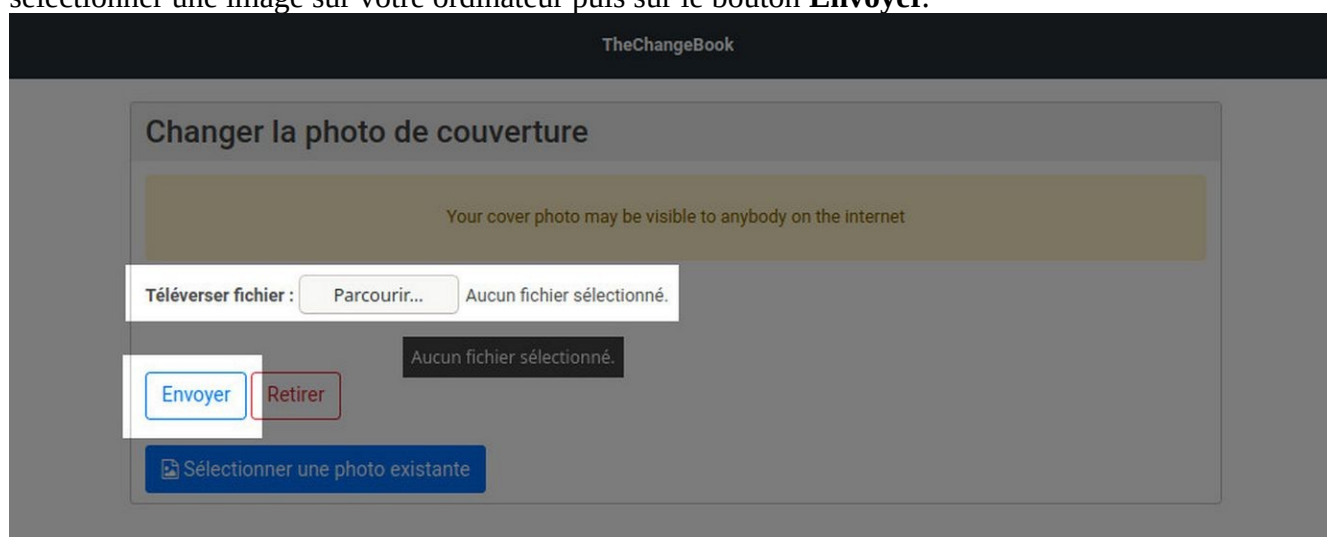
sélectionner une image sur votre ordinateur puis sur le bouton **Envoyer**.

TheChangeBook

Changer la photo de couverture

Your cover photo may be visible to anybody on the internet

Téléverser fichier : Parcourir... Aucun fichier sélectionné.

Aucun fichier sélectionné.

Envoyer Retirer

Sélectionner une photo existante